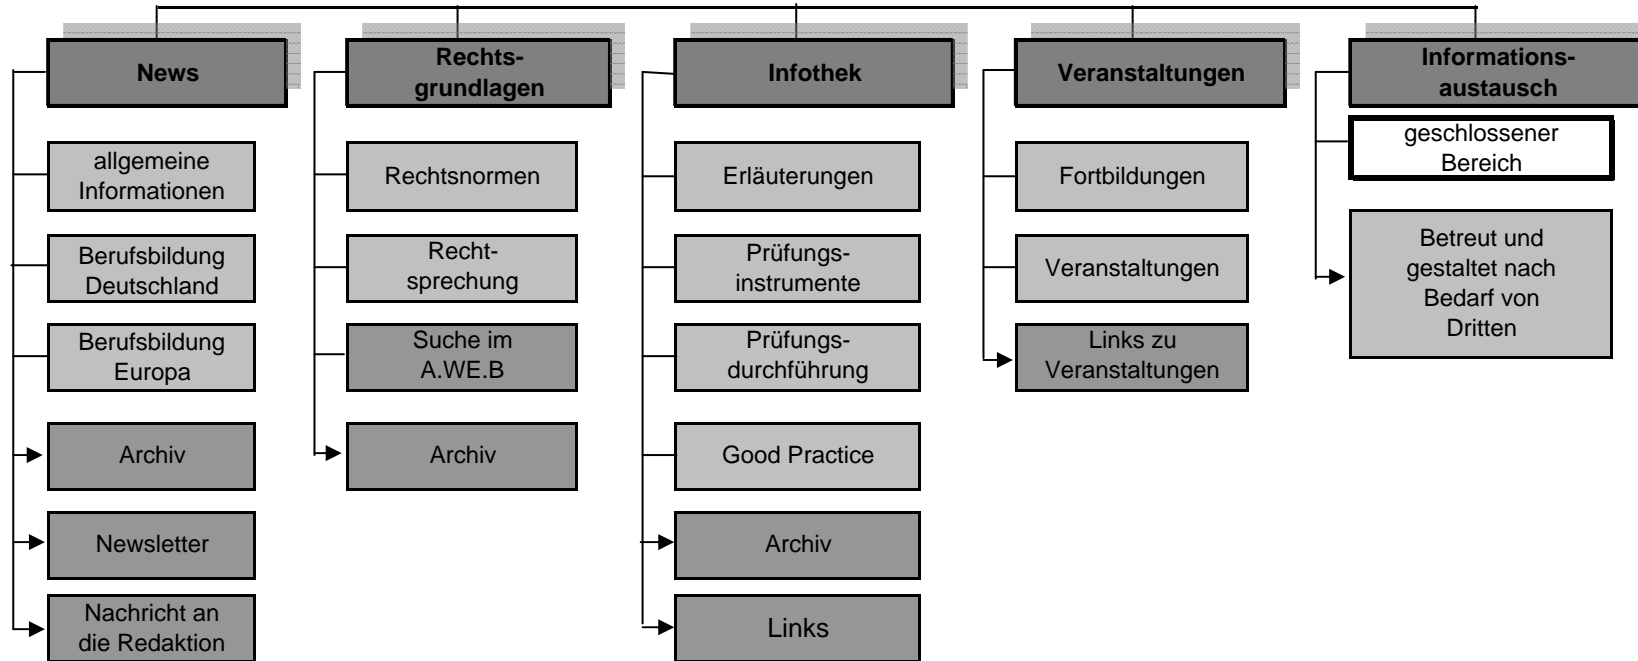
News

allgemeine Informationen

Berufsbildung Deutschland

Berufsbildung Europa

Archiv

Newsletter

Nachricht an die Redaktion

Rechtsgrundlagen

Rechtsnormen

Rechtsprechung

Suche im A.WE.B

Archiv

Infothek

Erläuterungen

Prüfungsinstrumente

Prüfungsdurchführung

Good Practice

Archiv

Links

Veranstaltungen

Fortbildungen

Veranstaltungen

Links zu Veranstaltungen

Informationsaustausch

geschlossener Bereich

Betreut und gestaltet nach Bedarf von Dritten